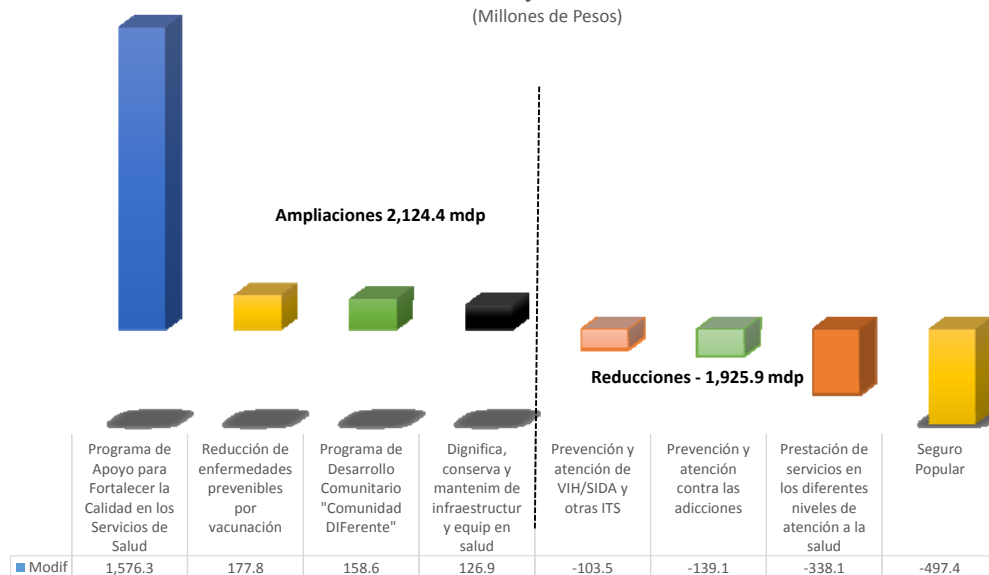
(Millones de Pesos)

Ampliaciones 2,124.4 mdp

Reducciones - 1,925.9 mdp

| | Programa de Apoyo para Fortalecer la Calidad en los Servicios de Salud | Reducción de enfermedades prevenibles por vacunación | Programa de Desarrollo Comunitario "Comunidad DIFerente" | Dignifica, conserva y mantenim de infraestructur y equip en salud | Prevención y atención de VIH/SIDA y otras ITS | Prevención y atención contra las adicciones | Prestación de servicios en los diferentes niveles de atención a la salud | Seguro Popular |
|---|---|---|---|---|---|---|---|---|
| Modif | 1,576.3 | 177.8 | 158.6 | 126.9 | -103.5 | -139.1 | -338.1 | -497.4 |